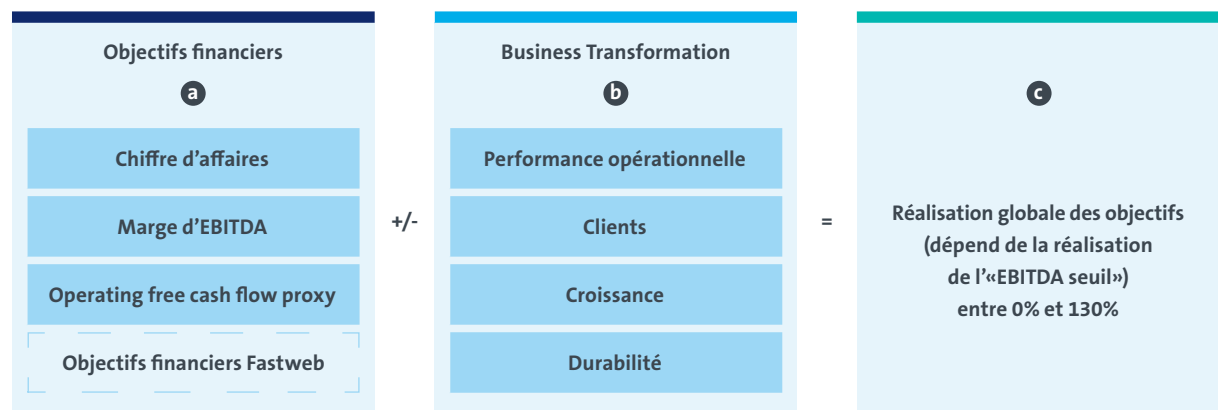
Objectifs financiers

a

Chiffre d’affaires

Marge d’EBITDA

Operating free cash flow proxy

Objectifs financiers Fastweb

+/-

Business Transformation

b

Performance opérationnelle

Clients

Croissance

Durabilité

=

c

Réalisation globale des objectifs (dépend de la réalisation de l’«EBITDA seuil») entre 0% et 130%